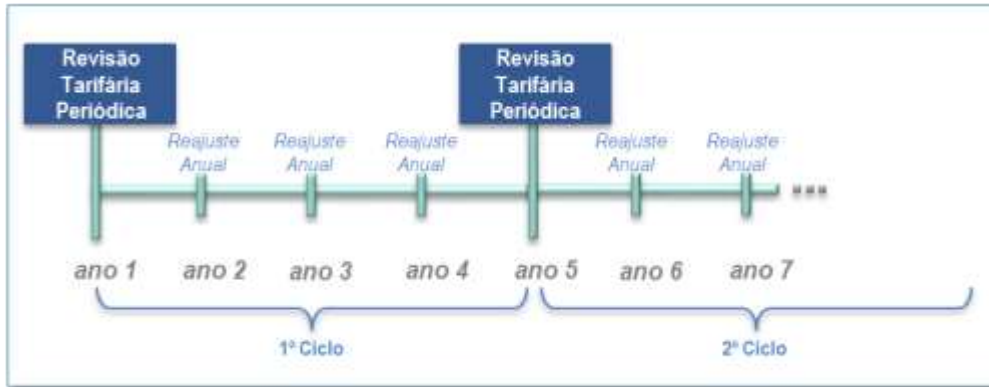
Revisão Tarifária Periódica

Reajuste Anual

Reajuste Anual

Reajuste Anual

Revisão Tarifária Periódica

Reajuste Anual

Reajuste Anual

...

ano 1 ano 2 ano 3 ano 4 ano 5 ano 6 ano 7

1º Ciclo

2º Ciclo